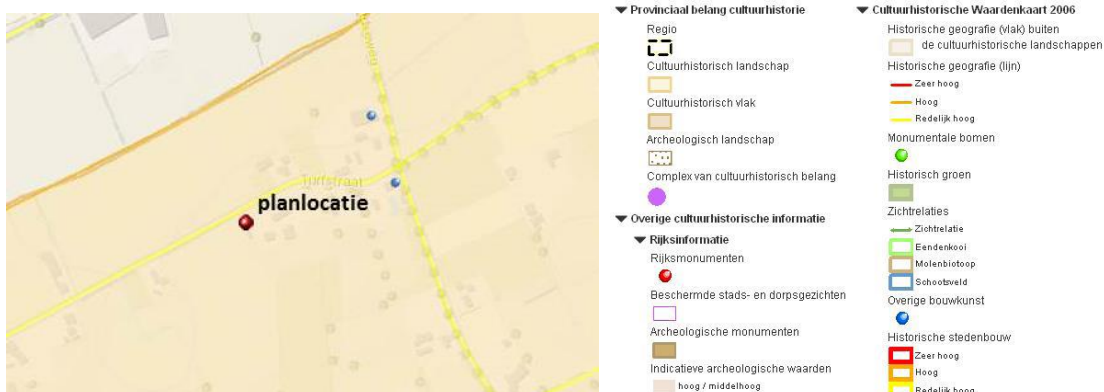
Turfstraat

planlocatie

▼ Provinciaal belang cultuurhistorie

Regio

Cultuurhistorisch landschap

Cultuurhistorisch vlak

Archeologisch landschap

Complex van cultuurhistorisch belang

▼ Overige cultuurhistorische informatie

▼ Rijksinformatie

Rijksmonumenten

Beschermde stads- en dorpsgezichten

Archeologische monumenten

Indicatieve archeologische waarden

hoog / middelhoog

▼ Cultuurhistorische Waardenkaart 2006

Historische geografie (vlak) buiten de cultuurhistorische landschappen

Historische geografie (lijn)

Zeer hoog

Hoog

Redelijk hoog

Monumentale bomen

Historisch groen

Zichtrelaties

Zichtrelatie

Eendenkooi

Molenbiotoop

Schootsveld

Overige bouwkunst

Historische stedenbouw

Zeer hoog

Hoog

Redelijk hoog